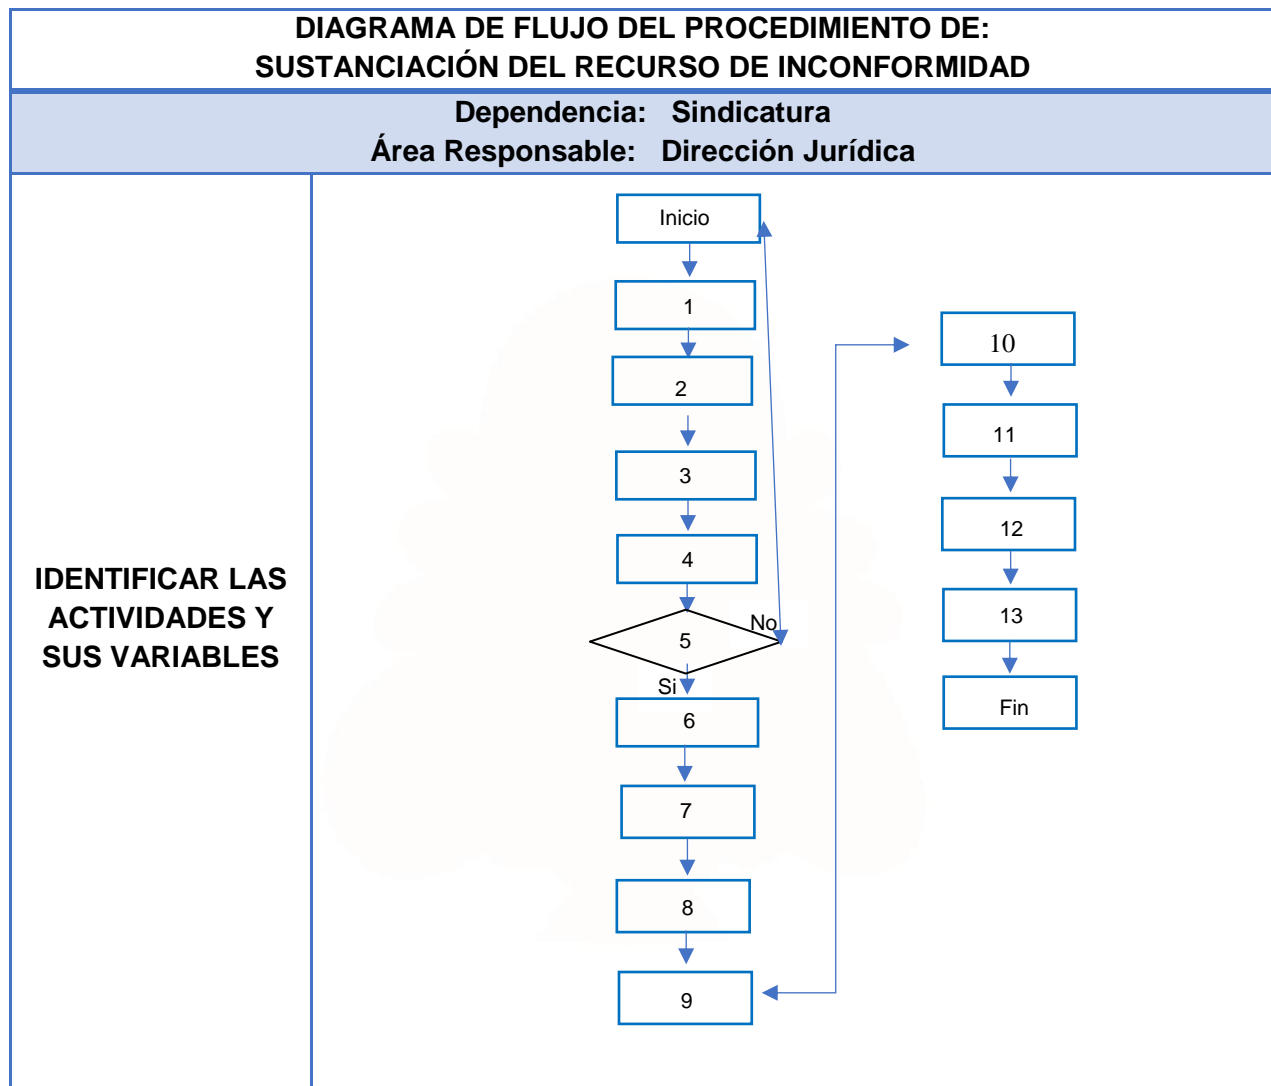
DIAGRAMA DE FLUJO DEL PROCEDIMIENTO DE:
SUSTANCIACIÓN DEL RECURSO DE INCONFORMIDAD

Dependencia: Sindicatura
Área Responsable: Dirección Jurídica

IDENTIFICAR LAS ACTIVIDADES Y SUS VARIABLES

Inicio
1
2
3
4
5
No
Si
6
7
8
9
10
11
12
13
Fin